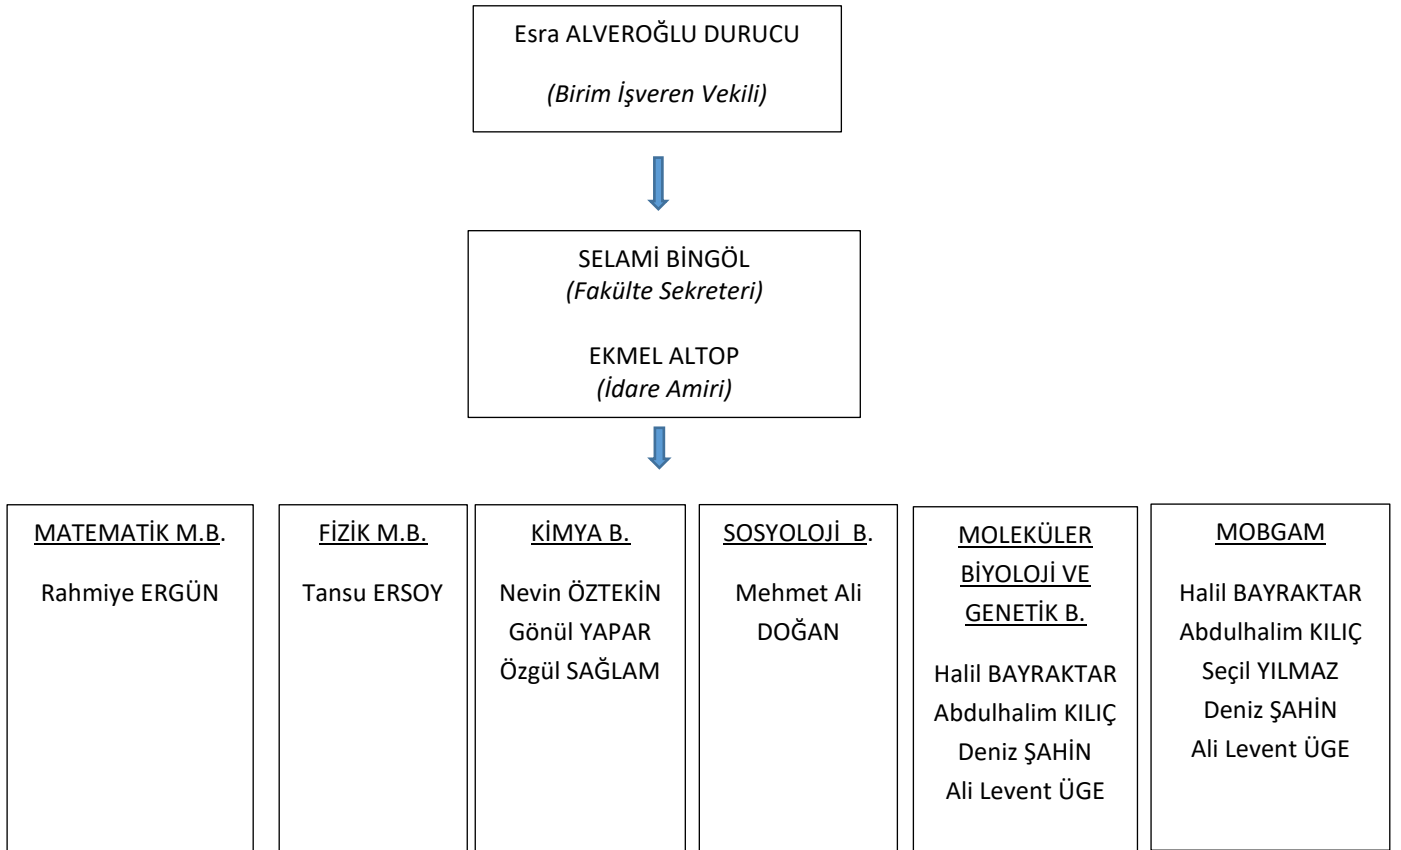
Esra ALVEROĞLU DURUCU

(Birim İşveren Vekili)

SELAMİ BİNGÖL
(Fakülte Sekreteri)

EKMEL ALTOP
(İdare Amiri)

MATEMATİK M.B.

Rahmiye ERGÜN

FİZİK M.B.

Tansu ERSOY

KİMYA B.

Nevin ÖZTEKİN
Gönül YAPAR
Özgül SAĞLAM

SOSYOLOJİ B.

Mehmet Ali DOĞAN

MOLEKÜLER BİYOLOJİ VE GENETİK B.

Halil BAYRAKTAR
Abdulhalim KILIÇ
Deniz ŞAHİN
Ali Levent ÜGE

MOBGAM

Halil BAYRAKTAR
Abdulhalim KILIÇ
Seçil YILMAZ
Deniz ŞAHİN
Ali Levent ÜGE